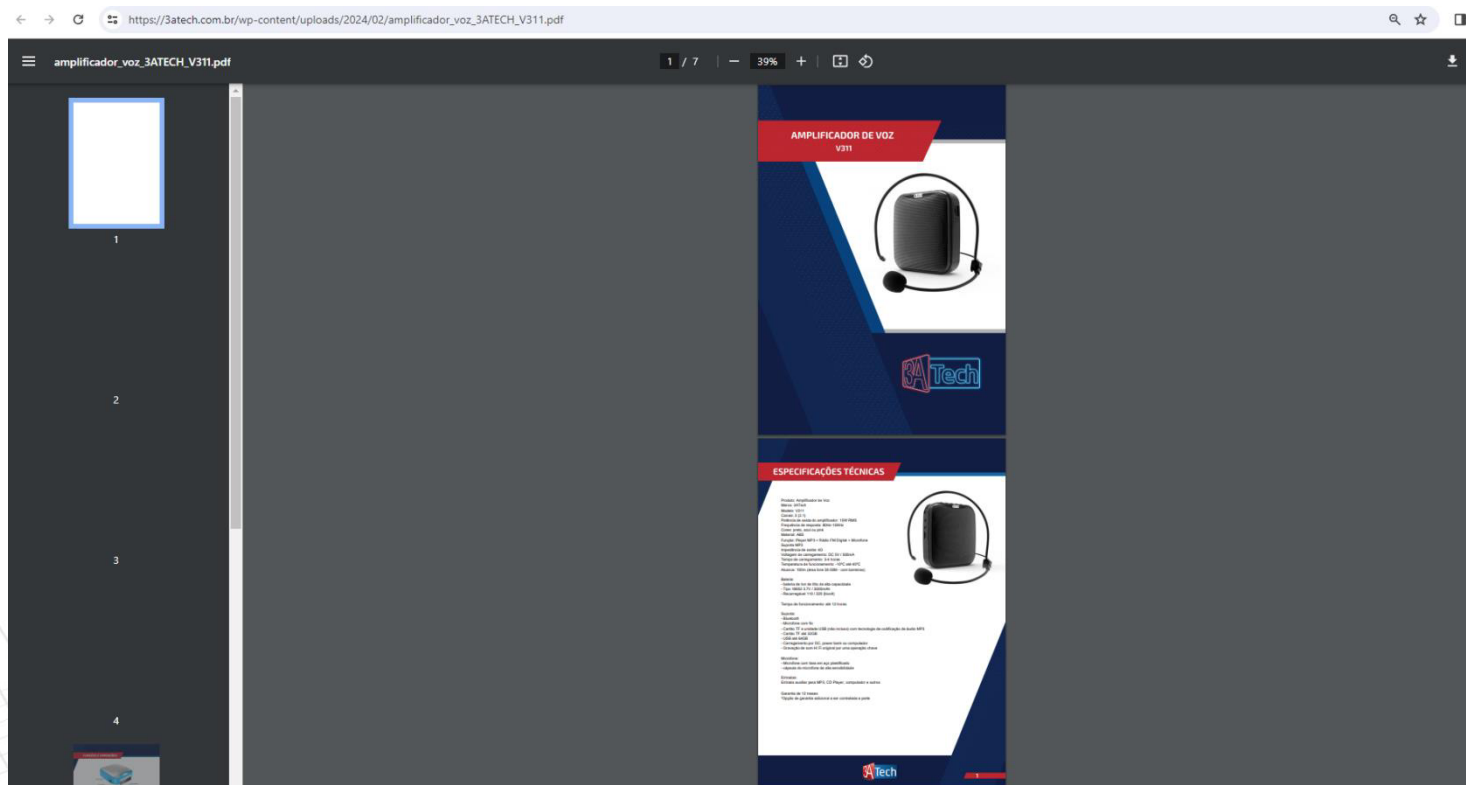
https://3atech.com.br/wp-content/uploads/2024/02/amplificador_voz_3ATECH_V311.pdf

amplificador_voz_3ATECH_V311.pdf

1 / 7 | — 39% +

1

2

3

4

AMPLIFICADOR DE VOZ
V311

3ATech

ESPECIFICAÇÕES TÉCNICAS

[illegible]

3ATech